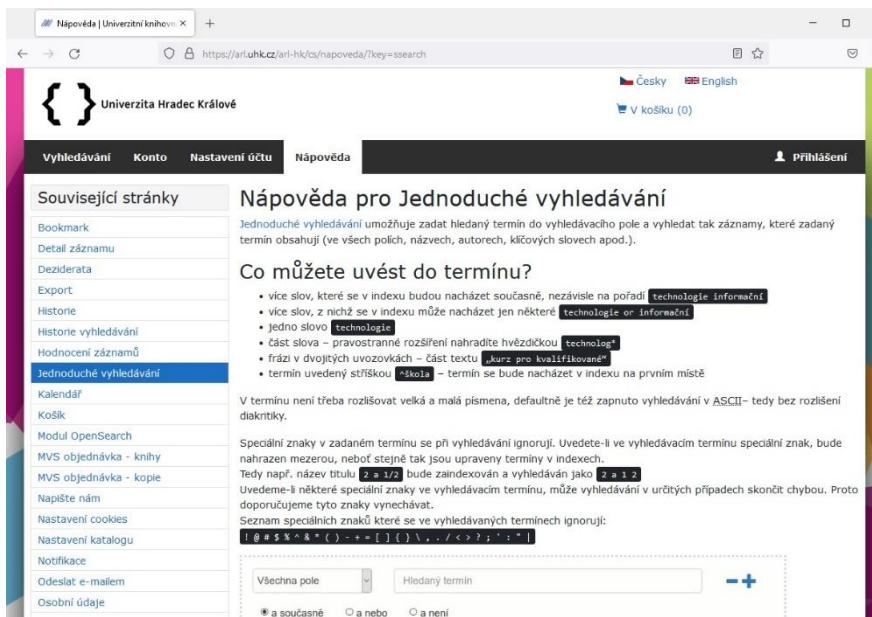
Nápověda | Univerzitní knihovn ×

https://arl.uhk.cz/arl-hk/cs/napoveda/?key=ssearch

Univerzita Hradec Králové

Česky English

V košíku (0)

Vyhledávání Konto Nastavení účtu Nápověda

Přihlášení

Související stránky

Bookmark
Detail záznamu
Deziderata
Export
Historie
Historie vyhledávání
Hodnocení záznamů
Jednoduché vyhledávání
Kalendář
Košík
Modul OpenSearch
MVS objednávka - knihy
MVS objednávka - kopie
Napište nám
Nastavení cookies
Nastavení katalogu
Notifikace
Odeslat e-mailem
Osobní údaje

Nápověda pro Jednoduché vyhledávání

Jednoduché vyhledávání umožňuje zadat hledaný termín do vyhledávacího pole a vyhledat tak záznamy, které zadaný termín obsahují (ve všech polích, názvech, autorech, klíčových slovech apod.).

Co můžete uvést do termínu?

- více slov, které se v indexu budou nacházet současně, nezávisle na pořadí technologie informační
- více slov, z nichž se v indexu může nacházet jen některé technologie or informační
- jedno slovo technologie
- část slova – pravostranné rozšíření nahradíte hvězdičkou technolog*
- frázi v dvojitých uvozovkách – část textu „kurz pro kvalifikované"
- termín uvedený stříškou ^škola – termín se bude nacházet v indexu na prvním místě

V termínu není třeba rozlišovat velká a malá písmena, defaultně je též zapnuto vyhledávání v ASCII– tedy bez rozlišení diakritiky.

Speciální znaky v zadaném termínu se při vyhledávání ignorují. Uvedete-li ve vyhledávacím terminu speciální znak, bude nahrazen mezerou, neboť stejně tak jsou upraveny termíny v indexech.
Tedy např. název titulu 2 a 1/2 bude zaindexován a vyhledáván jako 2 a 1 2
Uvedeme-li některé speciální znaky ve vyhledávacím termínu, může vyhledávání v určitých případech skončit chybou. Proto doporučujeme tyto znaky vynechávat.
Seznam speciálních znaků které se ve vyhledávaných termínech ignorují:
! @ # $ % ^ & * ( ) - + = [ ] { } \ , . / < > ? ; ' : " |

Všechna pole
Hledaný termín
a současně
a nebo
a není